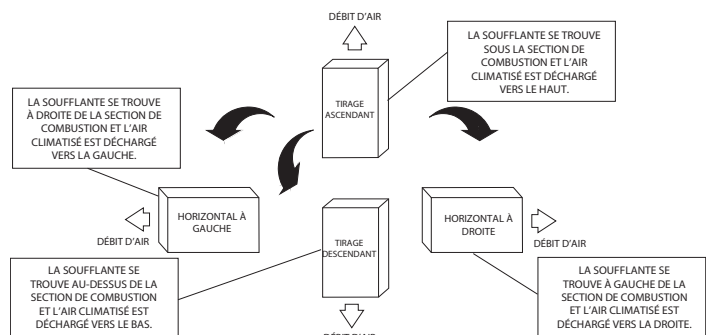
DÉBIT D'AIR

LA SOUFFLANTE SE TROUVE SOUS LA SECTION DE COMBUSTION ET L'AIR CLIMATISÉ EST DÉCHARGÉ VERS LE HAUT.

TIRAGE ASCENDANT

LA SOUFFLANTE SE TROUVE À DROITE DE LA SECTION DE COMBUSTION ET L'AIR CLIMATISÉ EST DÉCHARGÉ VERS LA GAUCHE.

HORIZONTAL À GAUCHE

DÉBIT D'AIR

TIRAGE DESCENDANT

HORIZONTAL À DROITE

DÉBIT D'AIR

LA SOUFFLANTE SE TROUVE AU-DESSUS DE LA SECTION DE COMBUSTION ET L'AIR CLIMATISÉ EST DÉCHARGÉ VERS LE BAS.

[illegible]

LA SOUFFLANTE SE TROUVE À GAUCHE DE LA SECTION DE COMBUSTION ET L'AIR CLIMATISÉ EST DÉCHARGÉ VERS LA DROITE.